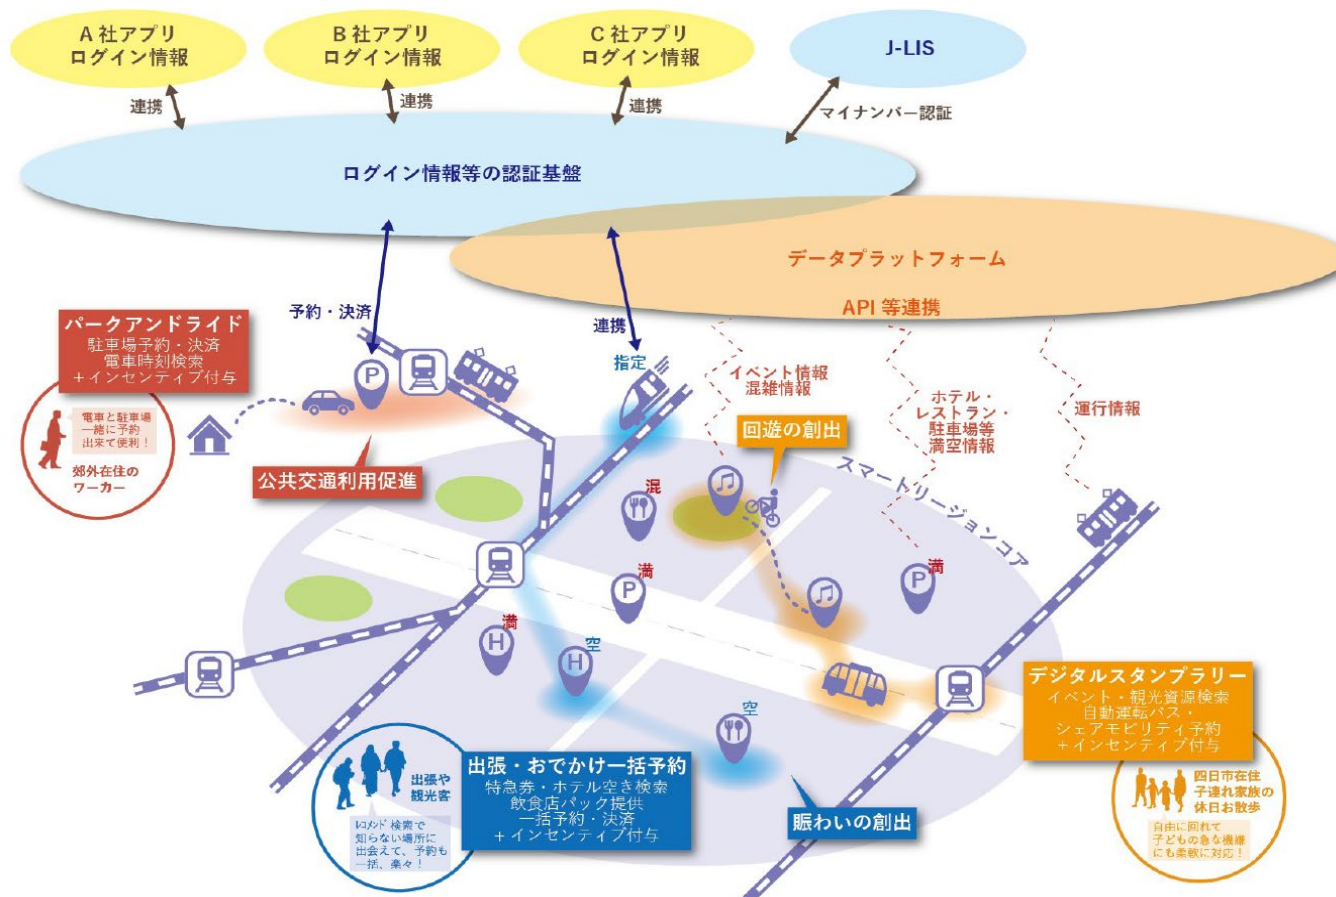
A 社アプリ
ログイン情報

B 社アプリ
ログイン情報

C 社アプリ
ログイン情報

J-LIS

連携

連携

連携

マイナンバー認証

ログイン情報等の認証基盤

データプラットフォーム

API 等連携

予約・決済

連携

パークアンドライド
駐車場予約・決済
電車時刻検索
+インセンティブ付与

電車と駐車場一緒に予約出来て便利！

郊外在住のワーカー

公共交通利用促進

指定

イベント情報
混雑情報

ホテル・
レストラン・
駐車場等
満空情報

運行情報

回遊の創出

スマートリージョンコア

混

満

満

満

空

空

デジタルスタンプラリー
イベント・観光資源検索
自動運転バス・
シェアモビリティ予約
+インセンティブ付与

四日市市在住
子連れ家族の
休日お散歩

自由に回れて
子どもの急な機嫌
にも柔軟に対応！

出張や
観光客

レコメンド検索で知らない場所に出会えて、予約も一括、楽々！

出張・おでかけ一括予約
特急券・ホテル空き検索
飲食店パック提供
一括予約・決済
+インセンティブ付与

賑わいの創出